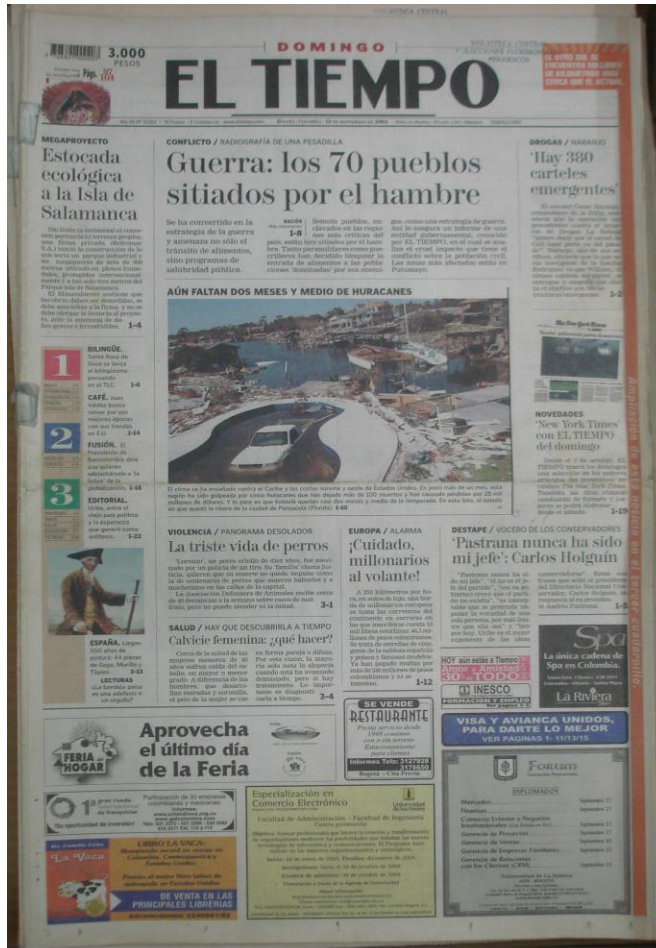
3.000
PESOS

DOMINGO
EL TIEMPO

BIBLIOTECA CENTRAL

EL 62% DE LA ENCUESTA DELIRIO DE ARTES HOY DICE... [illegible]

MEGAPROYECTO
Estocada ecológica a la Isla de Salamanca

1-4

CONFLICTO / RADIOGRAFÍA DE UNA PESADILLA
Guerra: los 70 pueblos sitiados por el hambre

Se ha convertido en la estrategia de la guerra y amenaza no sólo el tránsito de alimentos, sino programas de salubridad pública.

1-8

DROGAS / NARANJO
'Hay 380 carteles emergentes'

1-2

AÚN FALTAN DOS MESES Y MEDIO DE HURACANES

1-10

1 BILINGÜE. 1-6
CAFÉ. 1-14
2 FUSIÓN. 1-16
3 EDITORIAL. 1-22

VIOLENCIA / PANORAMA DESOLADOR
La triste vida de perros

3-1

SALUD / HAY QUE DESCUBRIRLA A TIEMPO
Calvicie femenina: ¿qué hacer?

3-4

EUROPA / ALARMA
¡Cuidado, millonarios al volante!

1-12

DESTAPE / VOCERO DE LOS CONSERVADORES
'Pastrana nunca ha sido mi jefe': Carlos Holguín

1-5

NOVEDADES
'New York Times' con EL TIEMPO del domingo

1-19

ESPAÑA. 3-13
LECTURA.

Spa
La única cadena de Spa en Colombia.
La Riviera

FERIA HOGAR
Aprovecha el último día de la Feria

SE VENDE RESTAURANTE
Informes Tels: 3127620

INESCO

VISA Y AVIANCA UNIDOS, PARA DARTE LO MEJOR
VER PÁGINAS 1- 11/13/15

Especialización en Comercio Electrónico

LIBRO LA VACA
La Vaca
DE VENTA EN LAS PRINCIPALES LIBRERIAS

Forum

Ampliación de esta noticia en el tercer cuadernillo